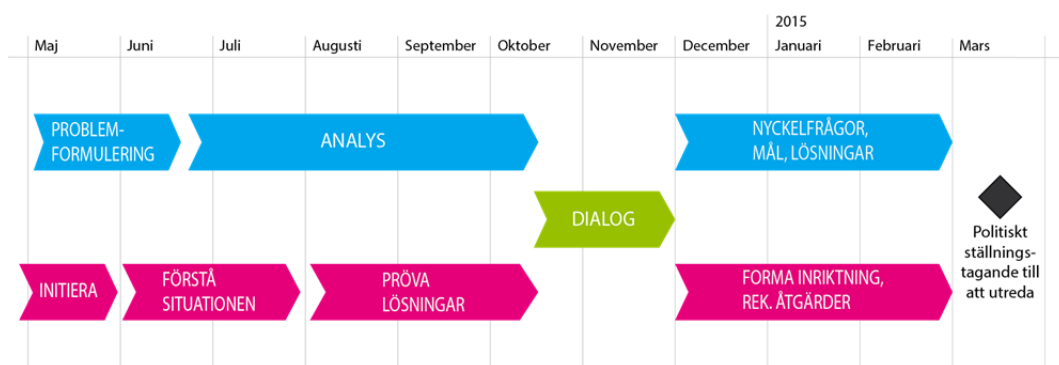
2015

Maj Juni Juli Augusti September Oktober November December Januari Februari Mars

PROBLEM-FORMULERING

ANALYS

NYCKELFRÅGOR, MÅL, LÖSNINGAR

DIALOG

Politiskt ställnings-tagande till att utreda

INITIERA

FÖRSTÅ SITUATIONEN

PRÖVA LÖSNINGAR

FORMA INRIKTNING, REK. ÅTGÄRDER